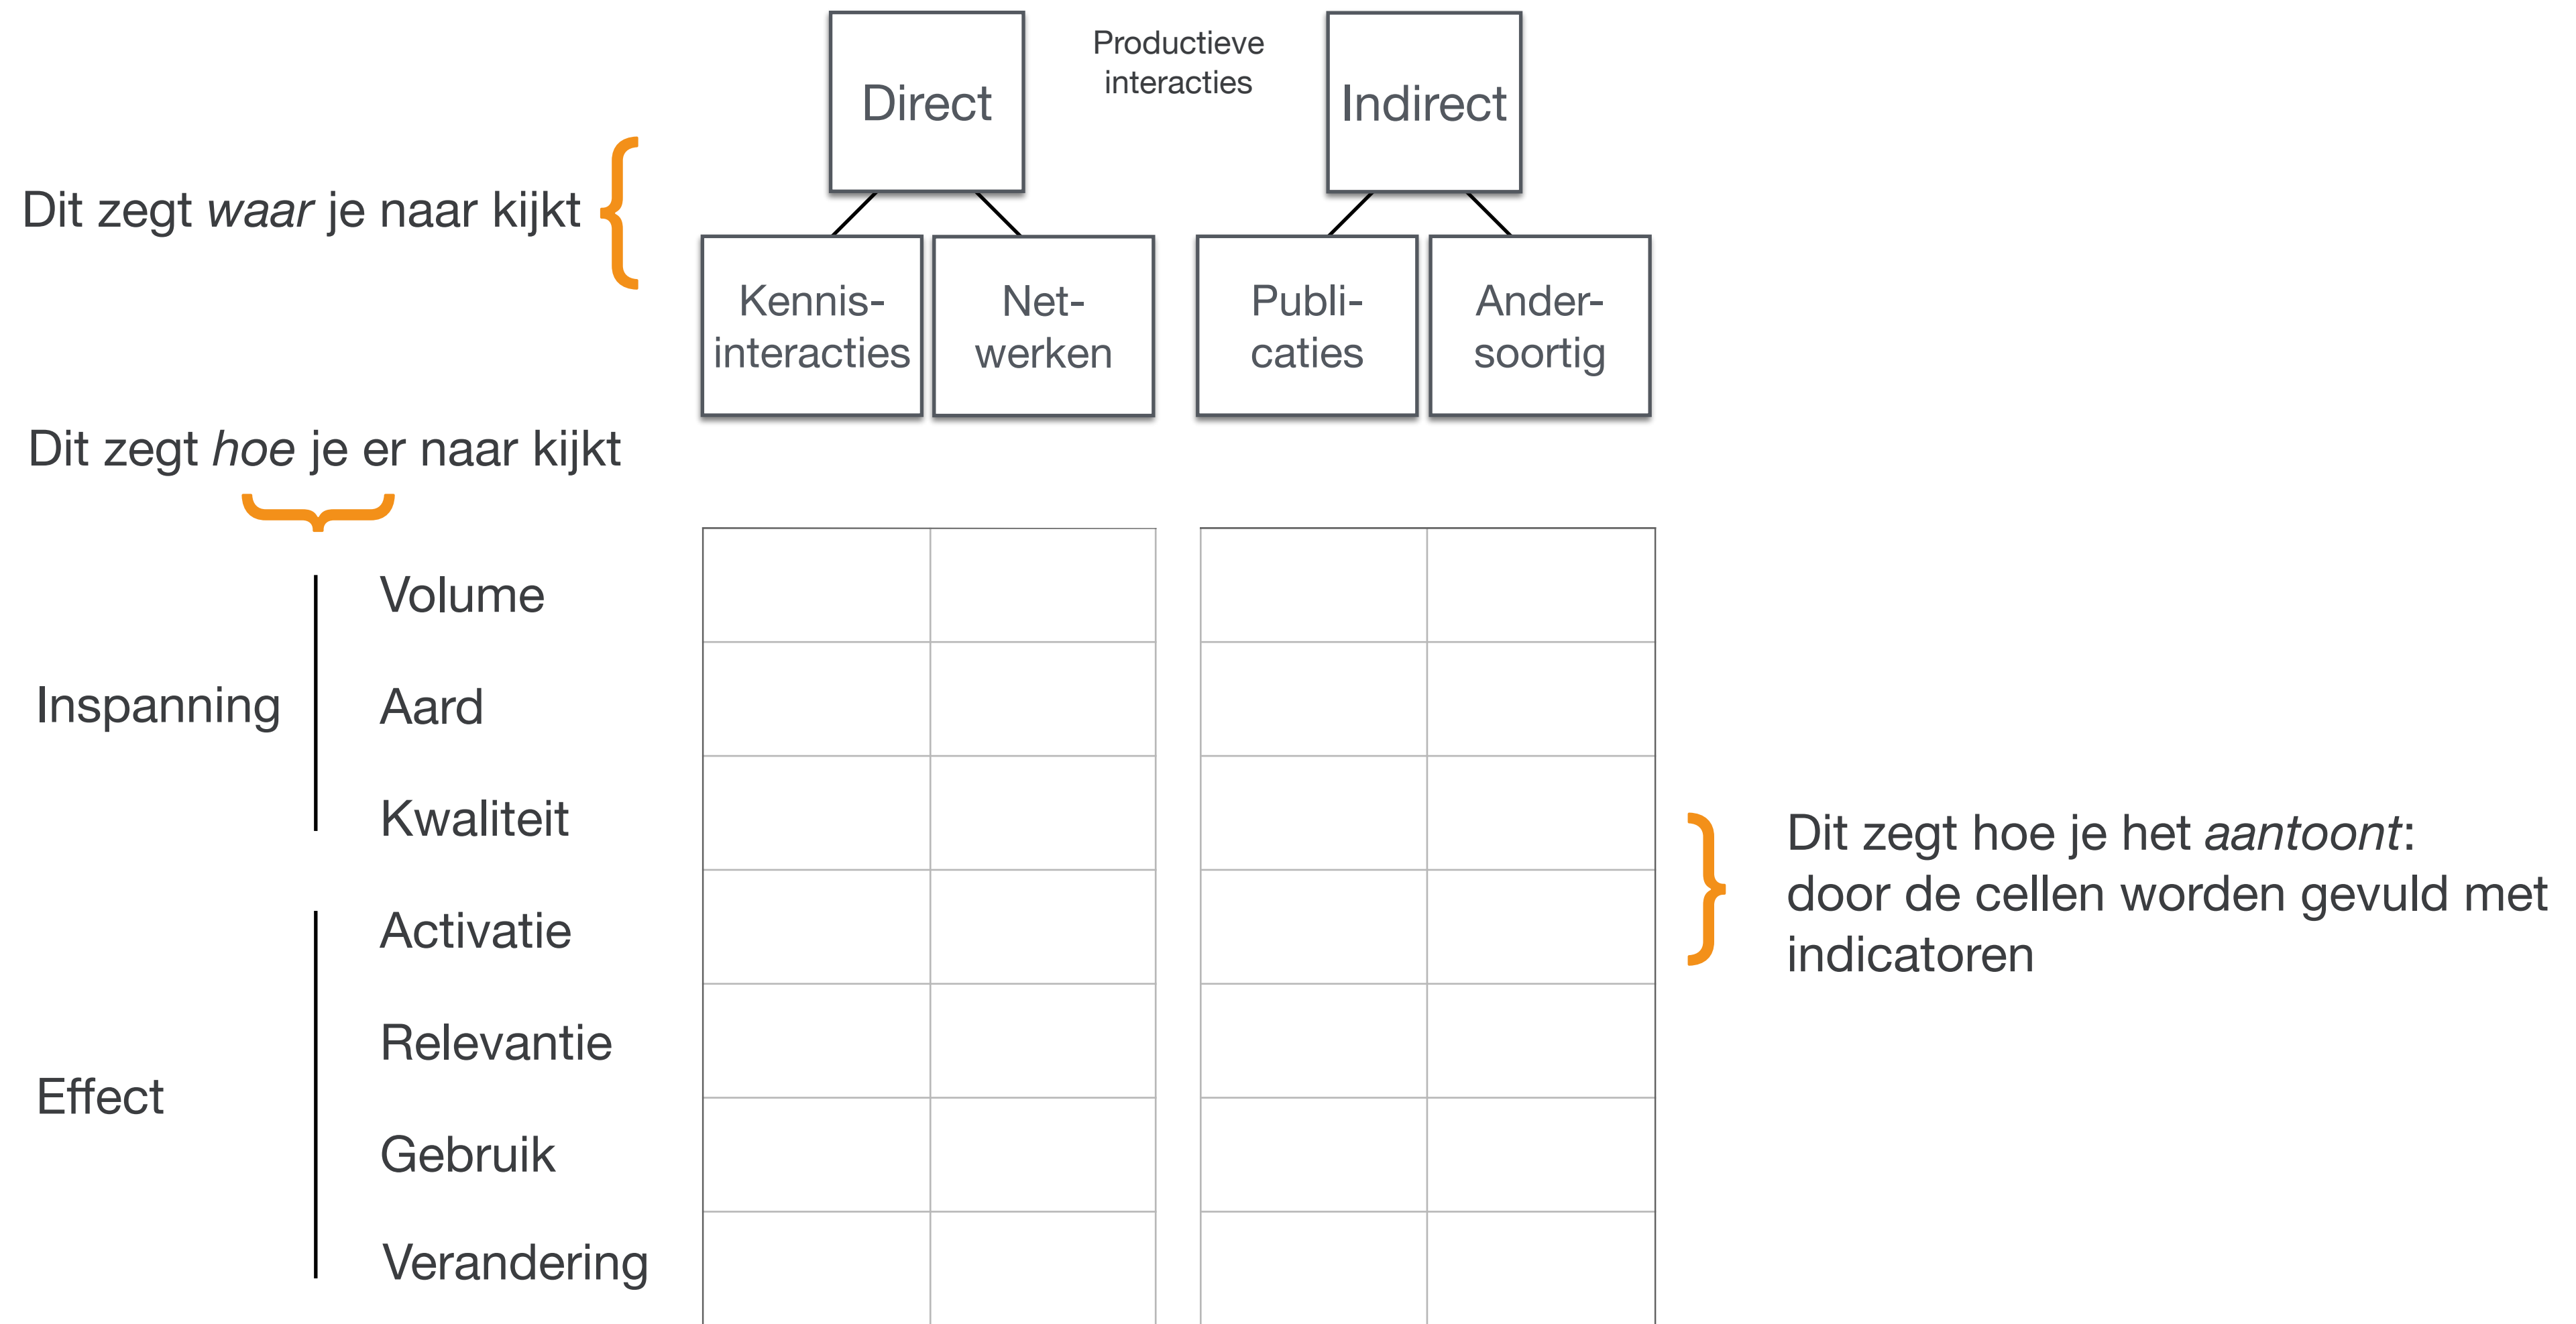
Productieve interacties

Direct

Indirect

Dit zegt *waar* je naar kijkt

Kennis-interacties

Net-werken

Publi-caties

Ander-soortig

Dit zegt *hoe* je er naar kijkt

Inspanning

Volume

Aard

Kwaliteit

Effect

Activatie

Relevantie

Gebruik

Verandering

Dit zegt hoe je het *aantoont*: door de cellen worden gevuld met indicatoren